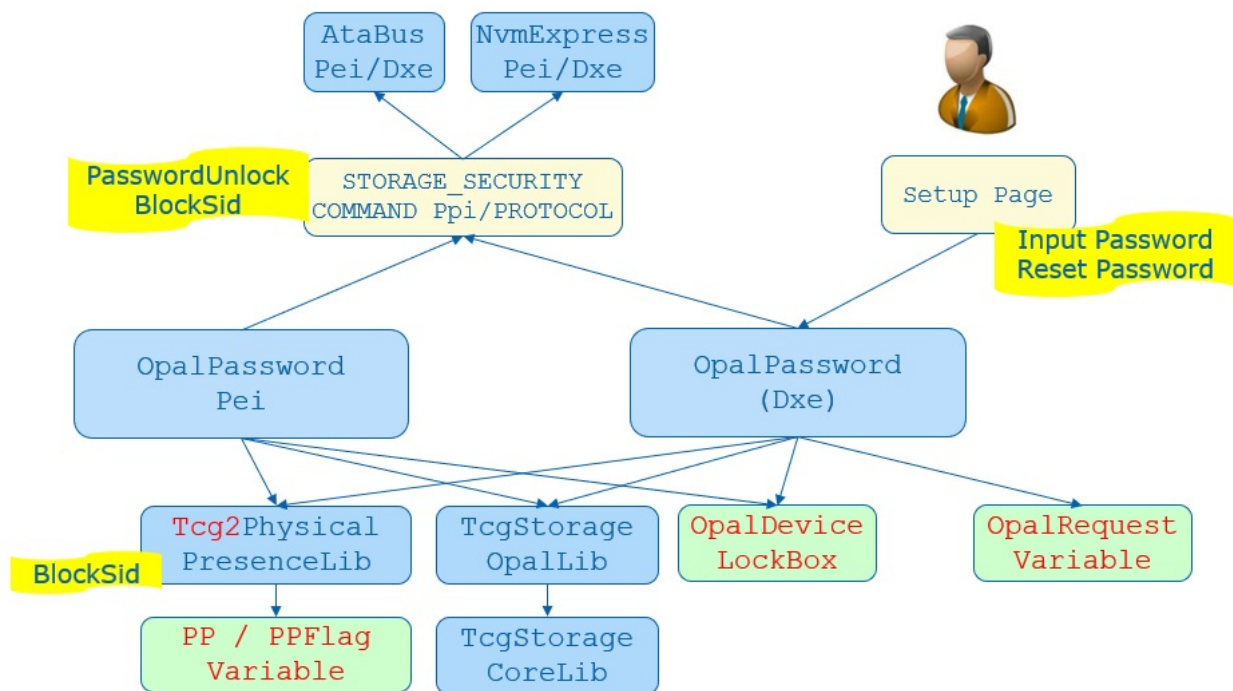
AtaBus Pei/Dxe

NvmExpress Pei/Dxe

PasswordUnlock BlockSid

STORAGE_SECURITY COMMAND Ppi/PROTOCOL

Setup Page

Input Password Reset Password

OpalPassword Pei

OpalPassword (Dxe)

Tcg2PhysicalPresenceLib

BlockSid

TcgStorageOpalLib

OpalDeviceLockBox

OpalRequestVariable

PP / PPFlag Variable

TcgStorageCoreLib